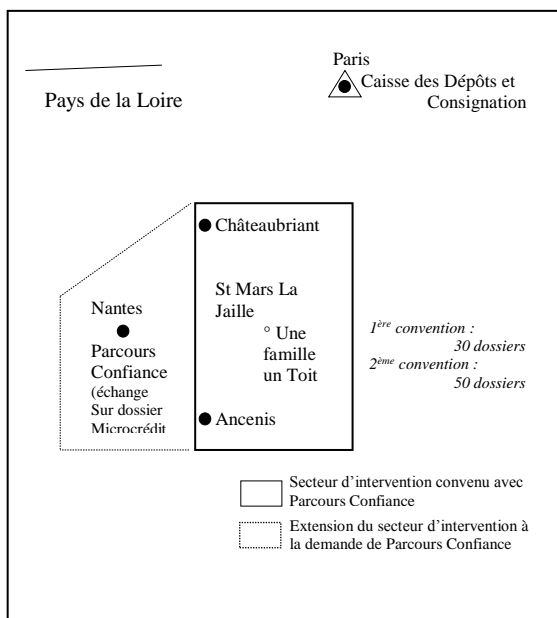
Pays de la Loire

Paris
Caisse des Dépôts et Consignation

Châteaubriant

St Mars La Jaille

° Une famille un Toit

Ancenis

Nantes

Parcours Confiance (échange Sur dossier Microcrédit

$1^{ère}$ convention : 30 dossiers
$2^{ème}$ convention : 50 dossiers

Secteur d'intervention convenu avec Parcours Confiance

Extension du secteur d'intervention à la demande de Parcours Confiance